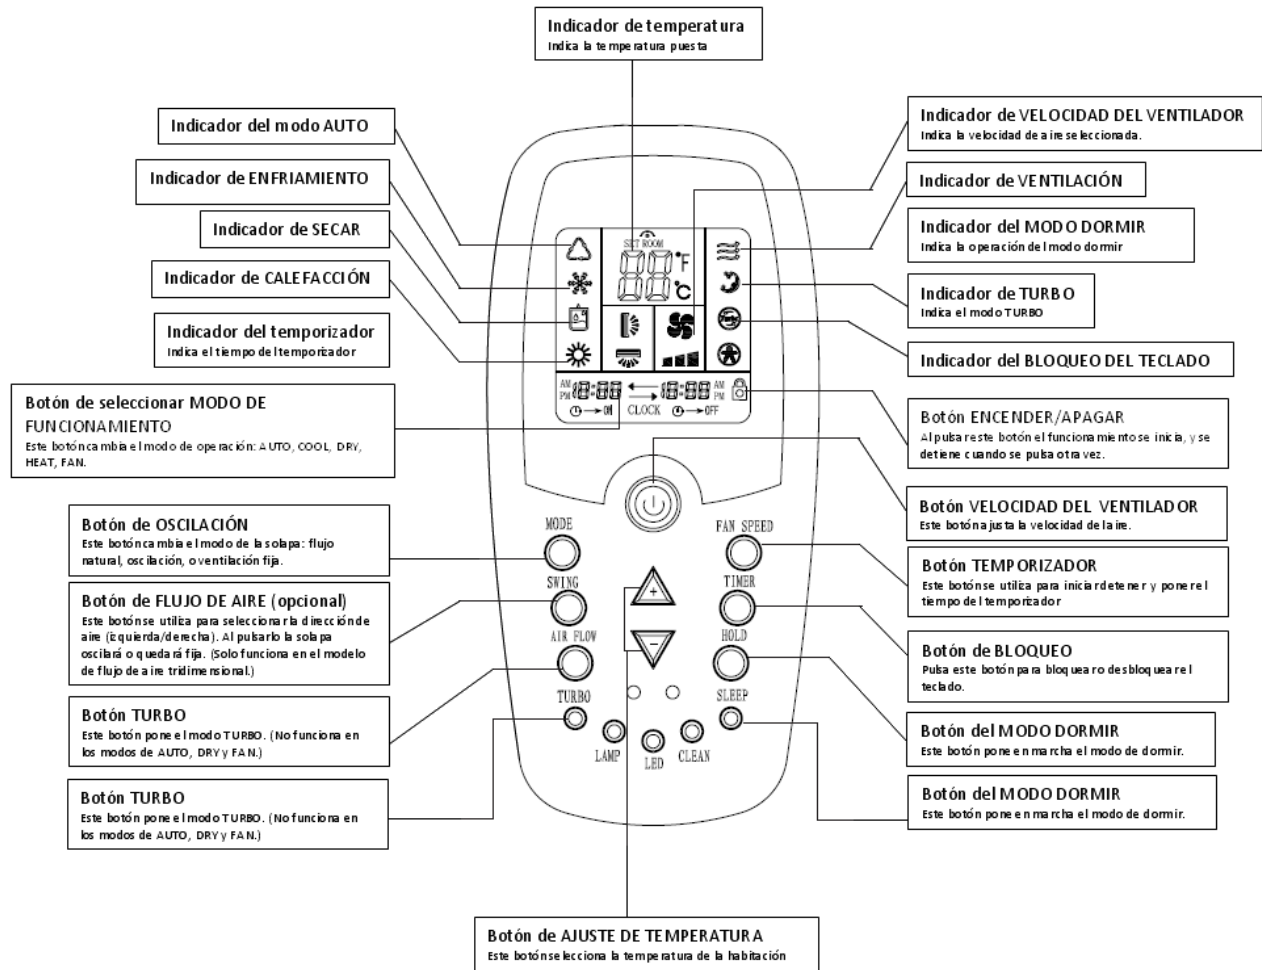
Indicador de temperatura
Indica la temperatura puesta

Indicador del modo AUTO

Indicador de ENFRIAMIENTO

Indicador de SECAR

Indicador de CALEFACCIÓN

Indicador del temporizador
Indica el tiempo del temporizador

Botón de seleccionar MODO DE FUNCIONAMIENTO
Este botón cambia el modo de operación: AUTO, COOL, DRY, HEAT, FAN.

Botón de OSCILACIÓN
Este botón cambia el modo de la solapa: flujo natural, oscilación, o ventilación fija.

Botón de FLUJO DE AIRE (opcional)
Este botón se utiliza para seleccionar la dirección de aire (izquierda/derecha). Al pulsarlo la solapa oscilará o quedará fija. (Solo funciona en el modelo de flujo de aire tridimensional.)

Botón TURBO
Este botón pone el modo TURBO. (No funciona en los modos de AUTO, DRY y FAN.)

Botón TURBO
Este botón pone el modo TURBO. (No funciona en los modos de AUTO, DRY y FAN.)

Indicador de VELOCIDAD DEL VENTILADOR
Indica la velocidad de aire seleccionada.

Indicador de VENTILACIÓN

Indicador del MODO DORMIR
Indica la operación del modo dormir

Indicador de TURBO
Indica el modo TURBO

Indicador del BLOQUEO DEL TECLADO

Botón ENCENDER/APAGAR
Al pulsar este botón el funcionamiento se inicia, y se detiene cuando se pulsa otra vez.

Botón VELOCIDAD DEL VENTILADOR
Este botón ajusta la velocidad de la aire.

Botón TEMPORIZADOR
Este botón se utiliza para iniciar detener y poner el tiempo del temporizador

Botón de BLOQUEO
Pulsa este botón para bloquear o desbloquear el teclado.

Botón del MODO DORMIR
Este botón pone en marcha el modo de dormir.

Botón del MODO DORMIR
Este botón pone en marcha el modo de dormir.

SET ROOM
88 °F °C
AM PM 88:88 CLOCK 88:88 AM PM
OFF

MODE
SWING
AIR FLOW
TURBO
LAMP
LED
CLEAN
FAN SPEED
TIMER
HOLD
SLEEP
+
−

Botón de AJUSTE DE TEMPERATURA
Este botón selecciona la temperatura de la habitación